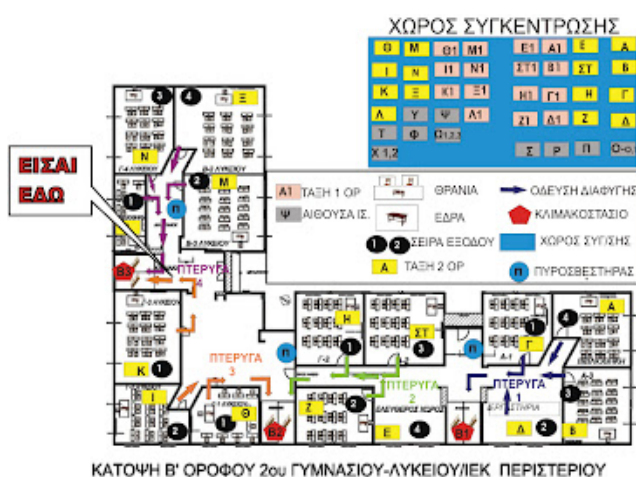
ΧΩΡΟΣ ΣΥΓΚΕΝΤΡΩΣΗΣ

| Θ | Μ | Θ1 | Μ1 |
|---|---|---|---|
| Ι | Ν | Ι1 | Ν1 |
| Κ | Ξ | Κ1 | Ξ1 |
| Λ | Υ | Ψ | Λ1 |
| Τ | Φ | Ω1,2,3 | |
| Χ 1,2 | | | |

| Ε1 | Α1 | Ε | Α |
|---|---|---|---|
| ΣΤ1 | Β1 | ΣΤ | Β |
| Η1 | Γ1 | Η | Γ |
| Ζ1 | Δ1 | Ζ | Δ |
| | Σ | Ρ | Π | Ο-Ο1 |

ΕΙΣΑΙ ΕΔΩ

Α1 ΤΑΞΗ 1 ΟΡ
Ψ ΑΙΘΟΥΣΑ ΙΣ.
ΘΡΑΝΙΑ
ΕΔΡΑ
1 2 ΣΕΙΡΑ ΕΞΟΔΟΥ
Α ΤΑΞΗ 2 ΟΡ
ΟΔΕΥΣΗ ΔΙΑΦΥΓΗΣ
ΚΛΙΜΑΚΟΣΤΑΣΙΟ
ΧΩΡΟΣ ΣΥΓ/ΣΗΣ
Π ΠΥΡΟΣΒΕΣΤΗΡΑΣ

3 4 Ξ Ν 1 Μ 2 Π Β3 ΠΤΕΡΥΓΑ 4 Κ 1 Ι ΠΤΕΡΥΓΑ 3 1 Θ 2 Β2 Η ΣΤ 1 3 Π Ζ 2 ΠΤΕΡΥΓΑ 2 ΕΛΕΥΘΕΡΟΣ ΧΩΡΟΣ Ε 4 Β1 Π Α Γ 1 4 ΠΤΕΡΥΓΑ 1 Δ 2 3 Β

ΚΑΤΟΨΗ Β' ΟΡΟΦΟΥ 2ου ΓΥΜΝΑΣΙΟΥ-ΛΥΚΕΙΟΥ/ΛΕΚ ΠΕΡΙΣΤΕΡΙΟΥ